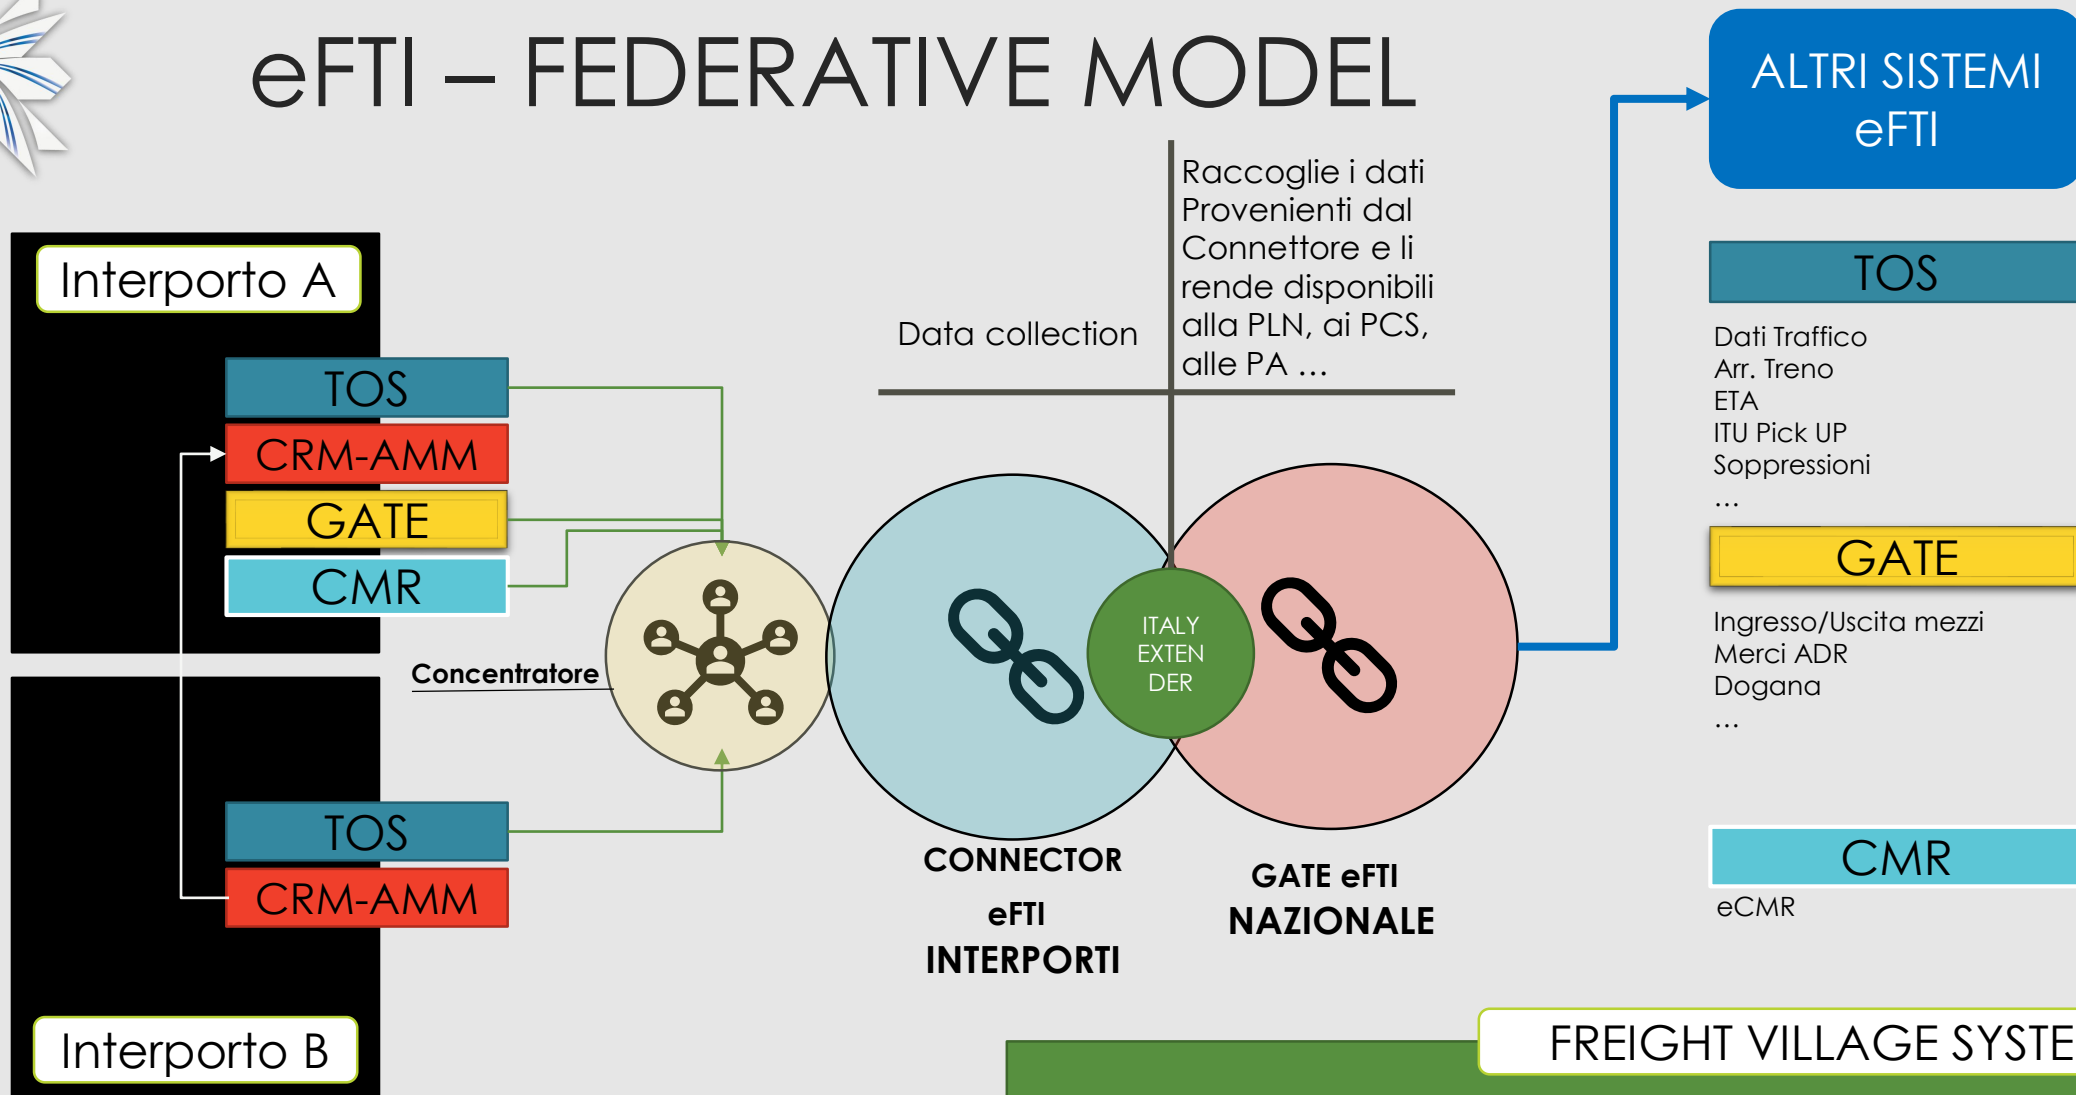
eFTI – FEDERATIVE MODEL

ALTRI SISTEMI eFTI

Interporto A

TOS

CRM-AMM

GATE

CMR

Data collection

Raccoglie i dati Provenienti dal Connettore e li rende disponibili alla PLN, ai PCS, alle PA …

TOS

Dati Traffico
Arr. Treno
ETA
ITU Pick UP
Soppressioni
…

GATE

Ingresso/Uscita mezzi
Merci ADR
Dogana
…

Concentratore

ITALY EXTEN DER

TOS

CRM-AMM

CONNECTOR eFTI INTERPORTI

GATE eFTI NAZIONALE

CMR

eCMR

Interporto B

FREIGHT VILLAGE SYSTE